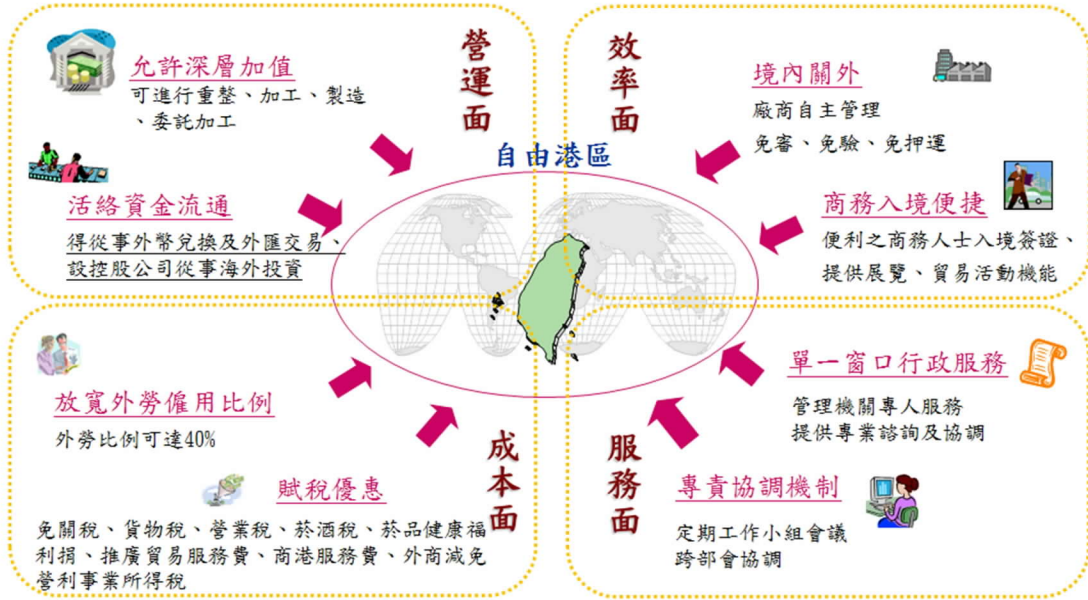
營運面

允許深層加值
可進行重整、加工、製造、委託加工

活絡資金流通
得從事外幣兌換及外匯交易、設控股公司從事海外投資

效率面

境內關外
廠商自主管理
免審、免驗、免押運

商務入境便捷
便利之商務人士入境簽證、提供展覽、貿易活動機能

自由港區

放寬外勞僱用比例
外勞比例可達40%

賦稅優惠
免關稅、貨物稅、營業稅、菸酒稅、菸品健康福利捐、推廣貿易服務費、商港服務費、外商減免營利事業所得稅

成本面

服務面

單一窗口行政服務
管理機關專人服務
提供專業諮詢及協調

專責協調機制
定期工作小組會議
跨部會協調